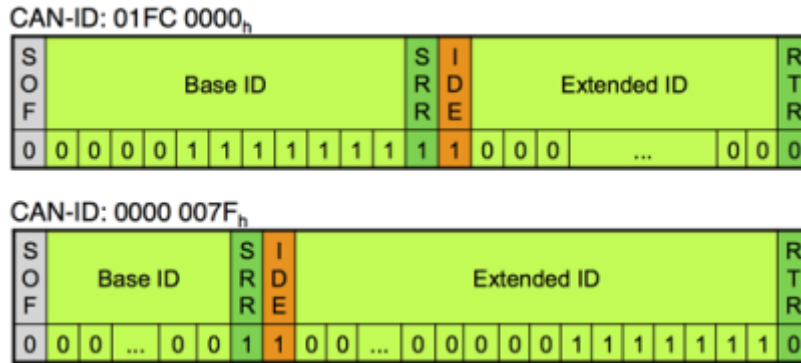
CAN-ID: 01FC 0000$_h$

| SOF | Base ID | | | | | | | | | | | SRR | IDE | Extended ID | | | | | | RTR |
|---|---|---|---|---|---|---|---|---|---|---|---|---|---|---|---|---|---|---|---|---|
| 0 | 0 | 0 | 0 | 0 | 1 | 1 | 1 | 1 | 1 | 1 | 1 | 1 | 1 | 0 | 0 | 0 | ... | 0 | 0 | 0 |

CAN-ID: 0000 007F$_h$

| SOF | Base ID | | | | | SRR | IDE | Extended ID | | | | | | | | | | | | | | | RTR |
|---|---|---|---|---|---|---|---|---|---|---|---|---|---|---|---|---|---|---|---|---|---|---|---|
| 0 | 0 | 0 | ... | 0 | 0 | 1 | 1 | 0 | 0 | ... | 0 | 0 | 0 | 0 | 0 | 1 | 1 | 1 | 1 | 1 | 1 | 1 | 0 |